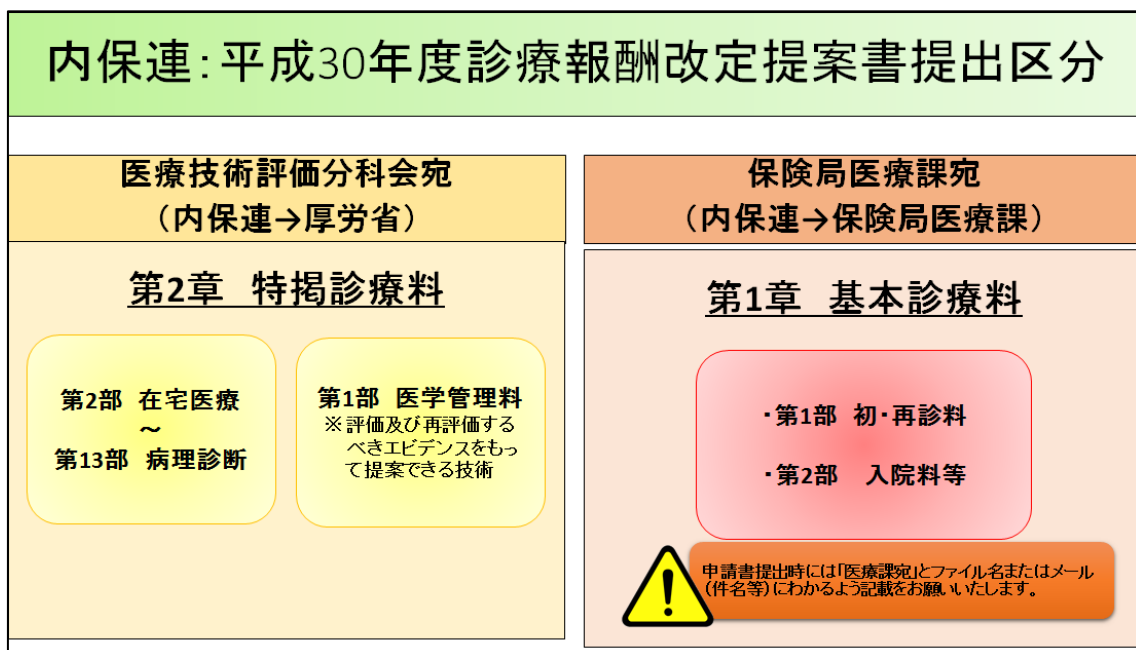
内保連：平成30年度診療報酬改定提案書提出区分

医療技術評価分科会宛
（内保連→厚労省）

第2章　特掲診療料

第2部　在宅医療
～
第13部　病理診断

第1部　医学管理料
※評価及び再評価するべきエビデンスをもって提案できる技術

保険局医療課宛
（内保連→保険局医療課）

第1章　基本診療料

・第1部　初・再診料

・第2部　入院料等

!

申請書提出時には「医療課宛」とファイル名またはメール（件名等）にわかるよう記載をお願いいたします。